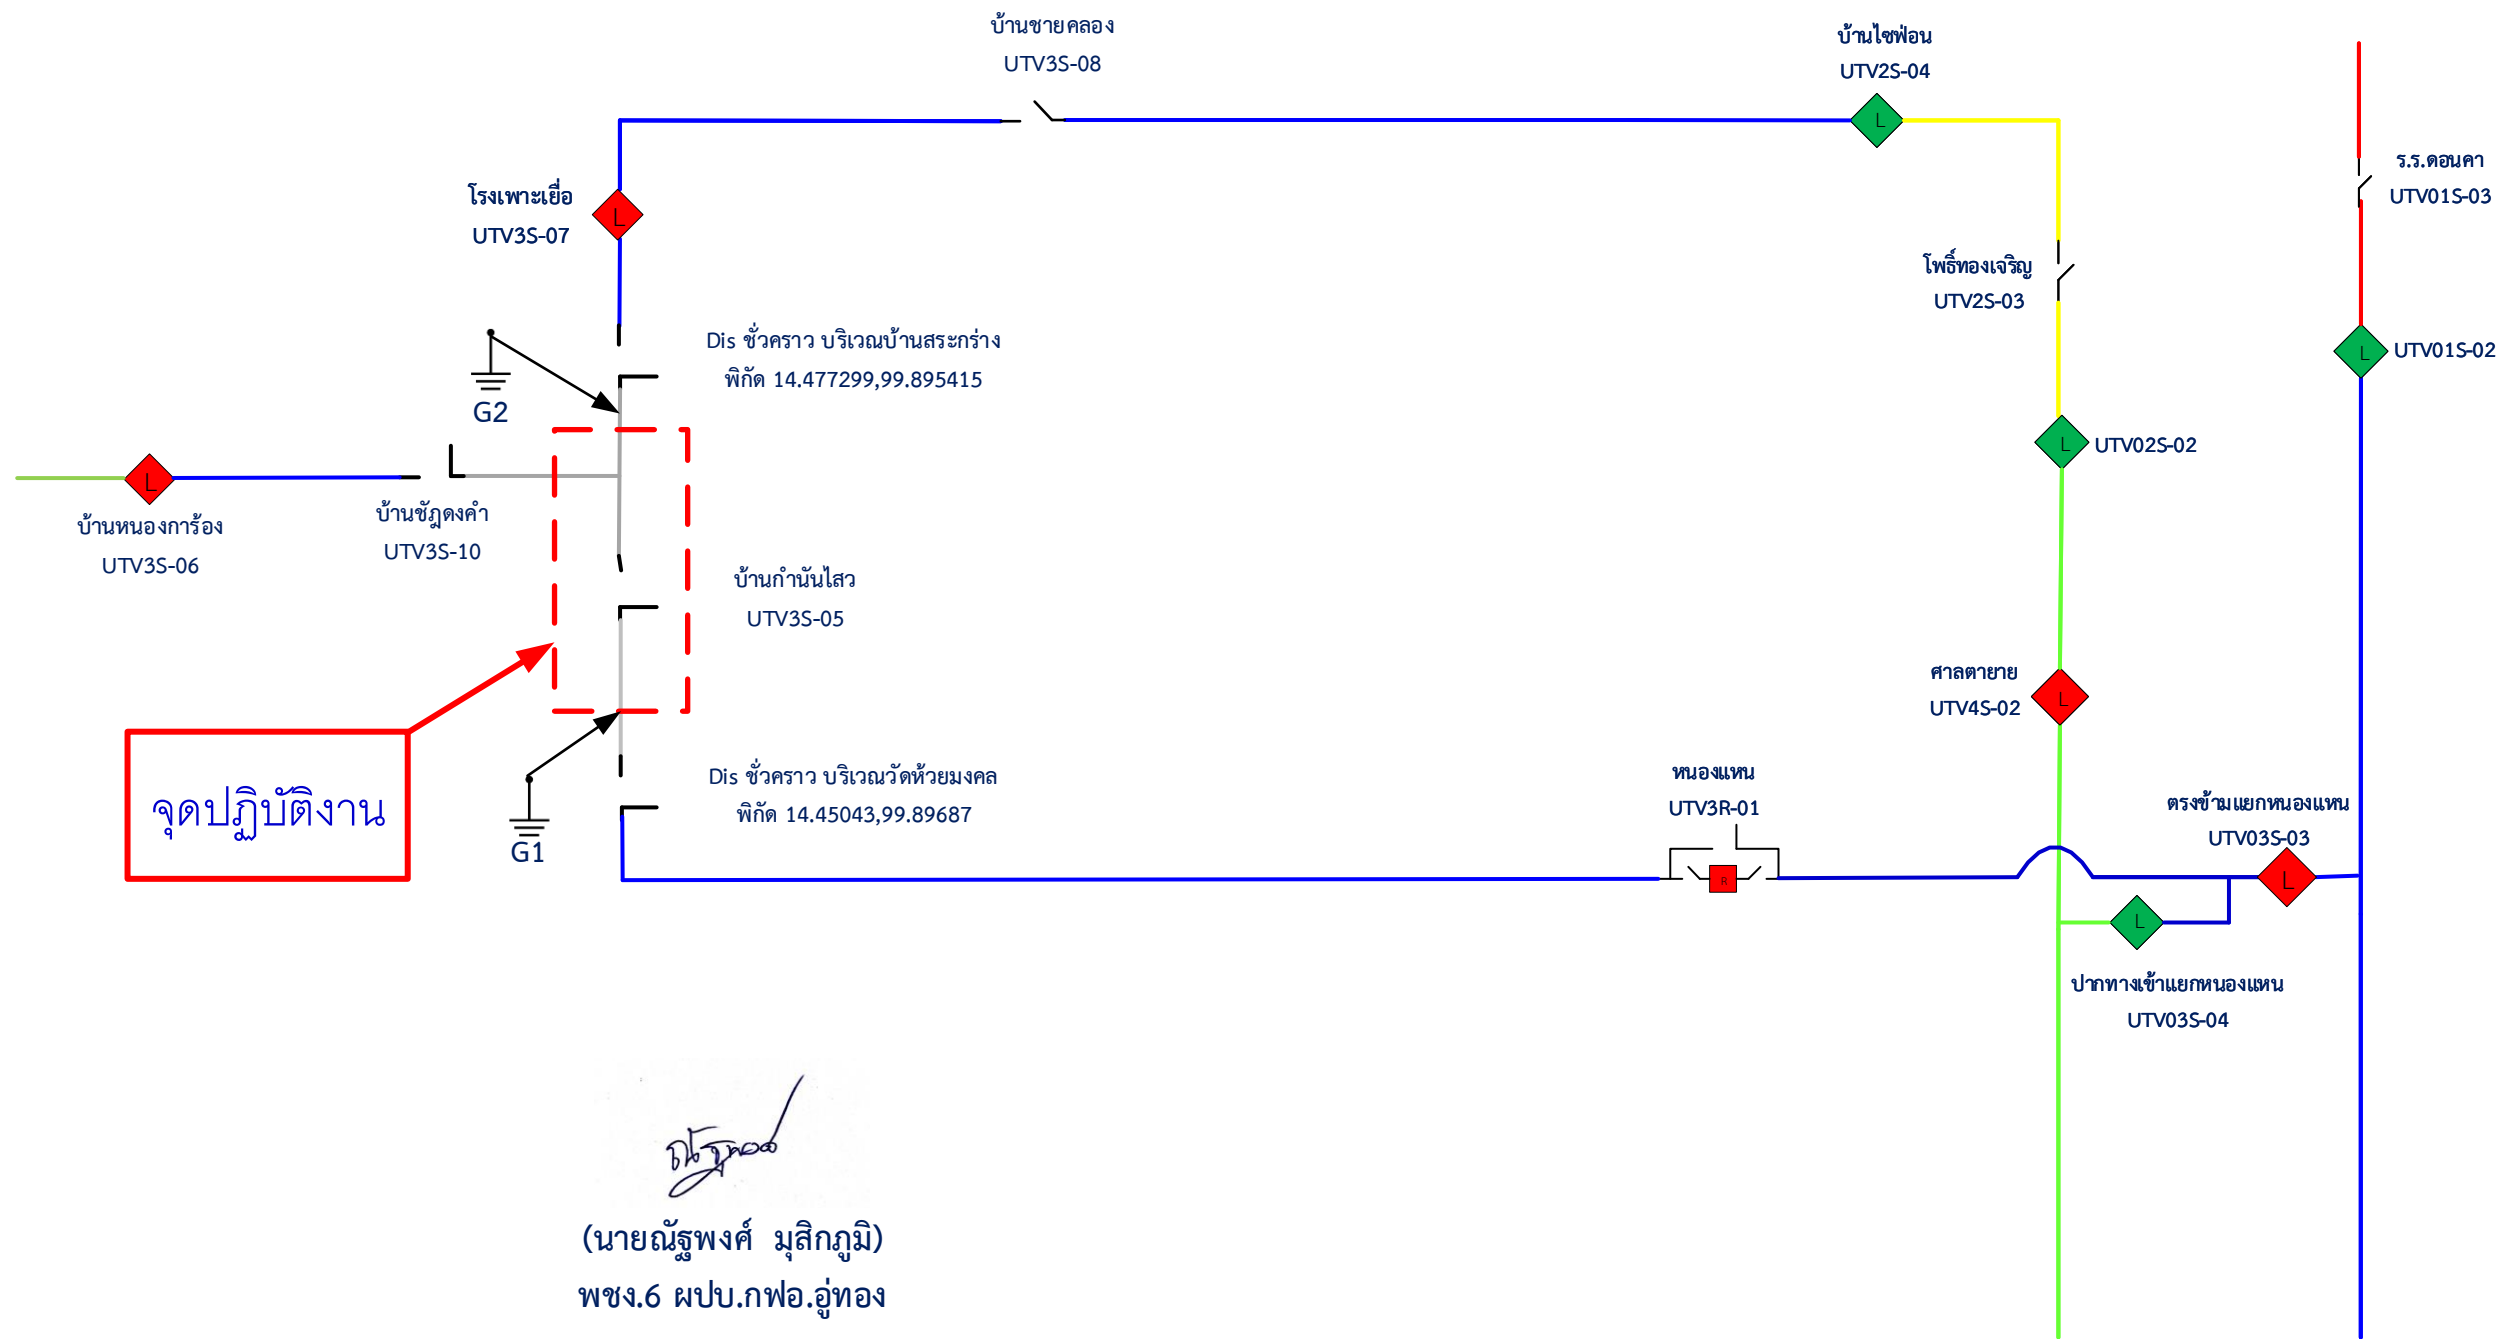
บ้านชายคลอง
UTV3S-08

บ้านไชฟ่อน
UTV2S-04

ร.ร.ดอนคา
UTV01S-03

โรงเพาะเยื่อ
UTV3S-07

L

L

โพธิ์ทองเจริญ
UTV2S-03

Dis ชั่วคราว บริเวณบ้านสระกร่าง
พิกัด 14.477299,99.895415

L
UTV01S-02

G2

L
UTV02S-02

L

บ้านหนองการ้อง
UTV3S-06

บ้านชัฏดงคำ
UTV3S-10

บ้านกำนันไสว
UTV3S-05

ศาลตายาย
UTV4S-02

L

จุดปฏิบัติงาน

Dis ชั่วคราว บริเวณวัดห้วยมงคล
พิกัด 14.45043,99.89687

หนองแหน
UTV3R-01

ตรงข้ามแยกหนองแหน
UTV03S-03

G1

R

L

L

ปากทางเข้าแยกหนองแหน
UTV03S-04

(นายณัฐพงศ์ มุสิกภูมิ)
พชง.6 ผปบ.กฟอ.อู่ทอง